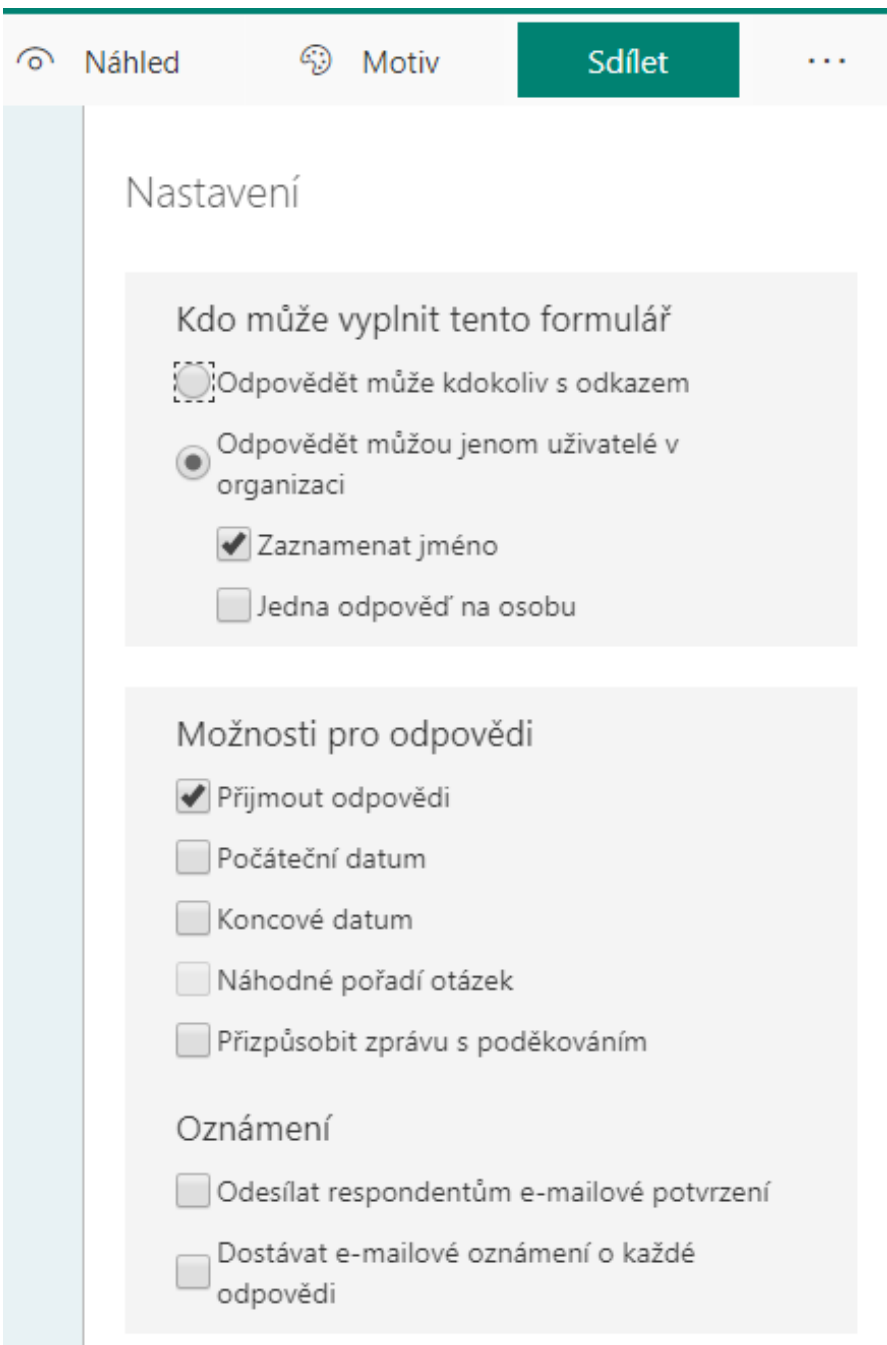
Náhled Motiv Sdílet ...

Nastavení

Kdo může vyplnit tento formulář

Odpovědět může kdokoliv s odkazem

Odpovědět můžou jenom uživatelé v organizaci

Zaznamenat jméno

Jedna odpověď na osobu

Možnosti pro odpovědi

Přijmout odpovědi

Počáteční datum

Koncové datum

Náhodné pořadí otázek

Přizpůsobit zprávu s poděkováním

Oznámení

Odesílat respondentům e-mailové potvrzení

Dostávat e-mailové oznámení o každé odpovědi